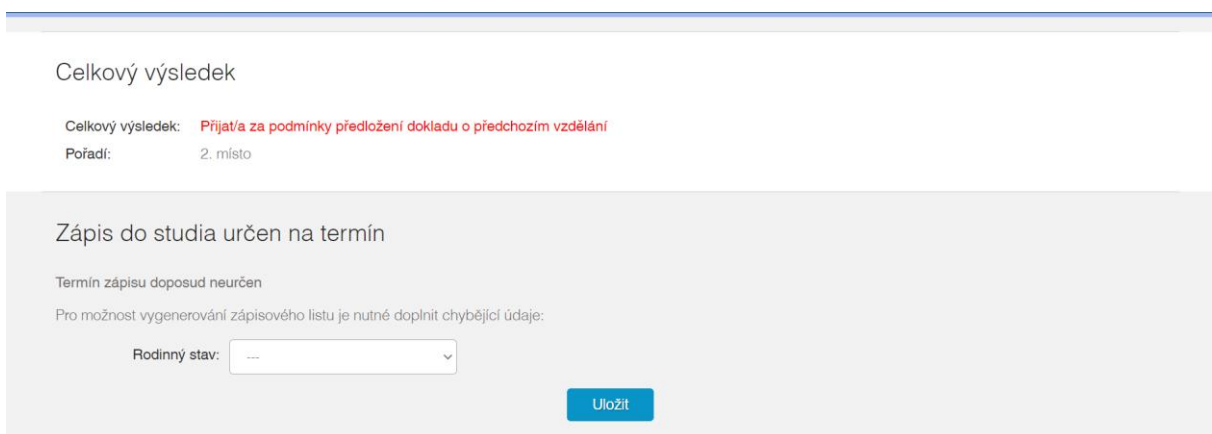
Celkový výsledek

Celkový výsledek: Přijat/a za podmínky předložení dokladu o předchozím vzdělání
Pořadí: 2. místo

Zápis do studia určen na termín

Termín zápisu doposud neurčen

Pro možnost vygenerování zápisového listu je nutné doplnit chybějící údaje:

Rodinný stav: ---

Uložit